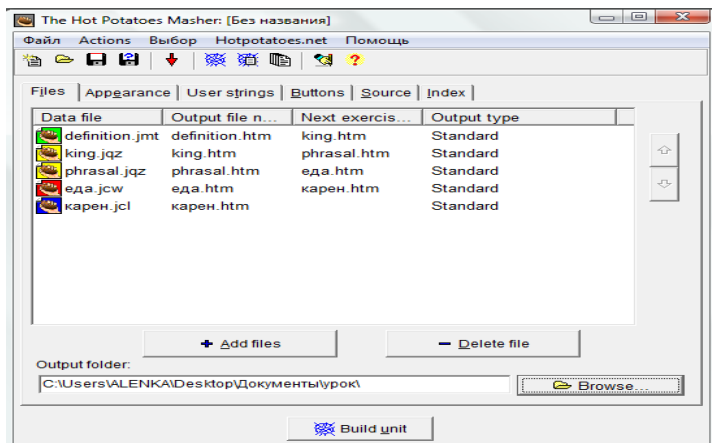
The Hot Potatoes Masher: [Без названия]

Файл Actions Выбор Hotpotatoes.net Помощь

Files | Appearance | User strings | Buttons | Source | Index

| Data file | Output file n... | Next exercis... | Output type |
|---|---|---|---|
| definition.jmt | definition.htm | king.htm | Standard |
| king.jqz | king.htm | phrasal.htm | Standard |
| phrasal.jqz | phrasal.htm | еда.htm | Standard |
| еда.jcw | еда.htm | карен.htm | Standard |
| карен.jcl | карен.htm | | Standard |

+ Add files

— Delete file

Output folder:

C:\Users\ALENKA\Desktop\Документы\урок\

Browse...

Build unit